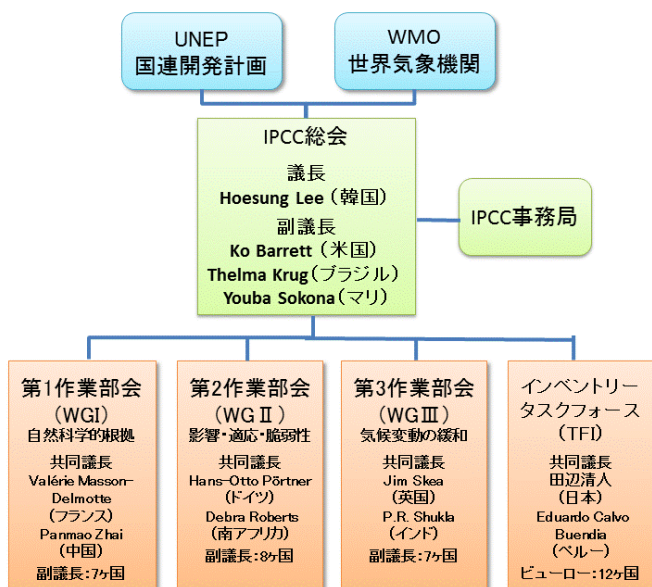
UNEP
国連開発計画

WMO
世界気象機関

IPCC総会
議長
Hoesung Lee（韓国）
副議長
Ko Barrett（米国）
Thelma Krug（ブラジル）
Youba Sokona（マリ）

IPCC事務局

第1作業部会
（WGI）
自然科学的根拠
共同議長
Valérie Masson-Delmotte
（フランス）
Panmao Zhai
（中国）
副議長：7ヶ国

第2作業部会
（WGⅡ）
影響・適応・脆弱性
共同議長
Hans-Otto Pörtner
（ドイツ）
Debra Roberts
（南アフリカ）
副議長：8ヶ国

第3作業部会
（WGⅢ）
気候変動の緩和
共同議長
Jim Skea
（英国）
P.R. Shukla
（インド）
副議長：7ヶ国

インベントリー
タスクフォース
（TFI）
共同議長
田辺清人
（日本）
Eduardo Calvo Buendia
（ペルー）
ビューロー：12ヶ国